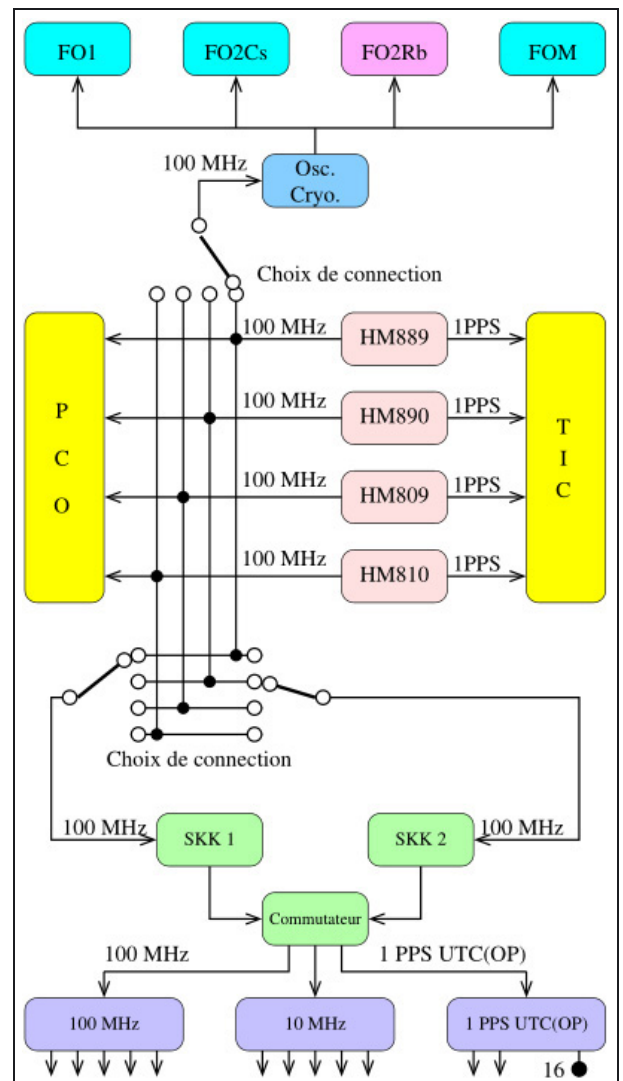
FO1
FO2Cs
FO2Rb
FOM
100 MHz
Osc. Cryo.
Choix de connection
P C O
100 MHz
HM889
1PPS
100 MHz
HM890
1PPS
100 MHz
HM809
1PPS
100 MHz
HM810
1PPS
T I C
Choix de connection
100 MHz
SKK 1
SKK 2
100 MHz
Commutateur
100 MHz
1 PPS UTC(OP)
100 MHz
10 MHz
1 PPS UTC(OP)
16